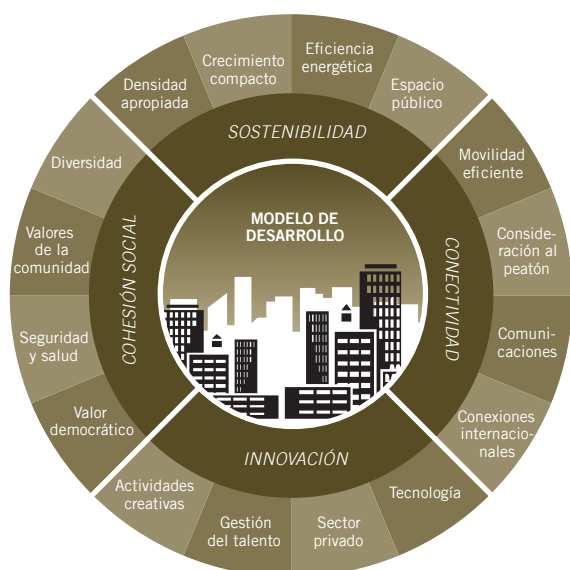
MODELO DE DESARROLLO

SOSTENIBILIDAD

Densidad apropiada

Crecimiento compacto

Eficiencia energética

Espacio público

CONECTIVIDAD

Movilidad eficiente

Consideración al peatón

Comunicaciones

Conexiones internacionales

INNOVACIÓN

Tecnología

Sector privado

Gestión del talento

Actividades creativas

COHESIÓN SOCIAL

Valor democrático

Seguridad y salud

Valores de la comunidad

Diversidad